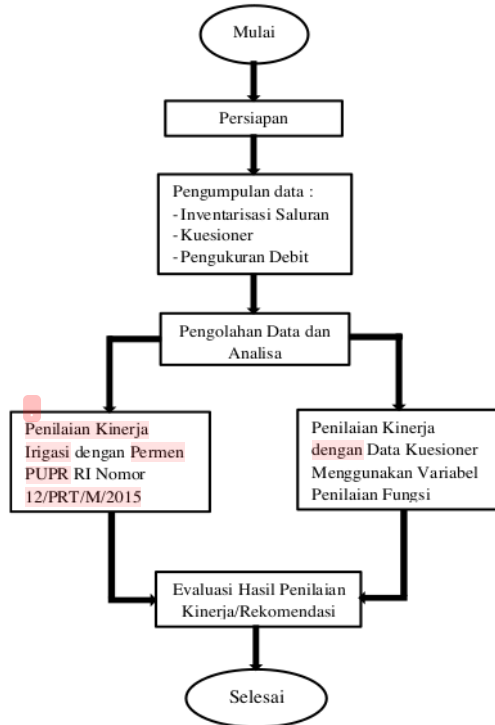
Mulai

Persiapan

Pengumpulan data :
- Inventarisasi Saluran
- Kuesioner
- Pengukuran Debit

Pengolahan Data dan Analisa

Penilaian Kinerja Irigasi dengan Permen PUPR RI Nomor 12/PRT/M/2015

Penilaian Kinerja dengan Data Kuesioner Menggunakan Variabel Penilaian Fungsi

Evaluasi Hasil Penilaian Kinerja/Rekomendasi

Selesai